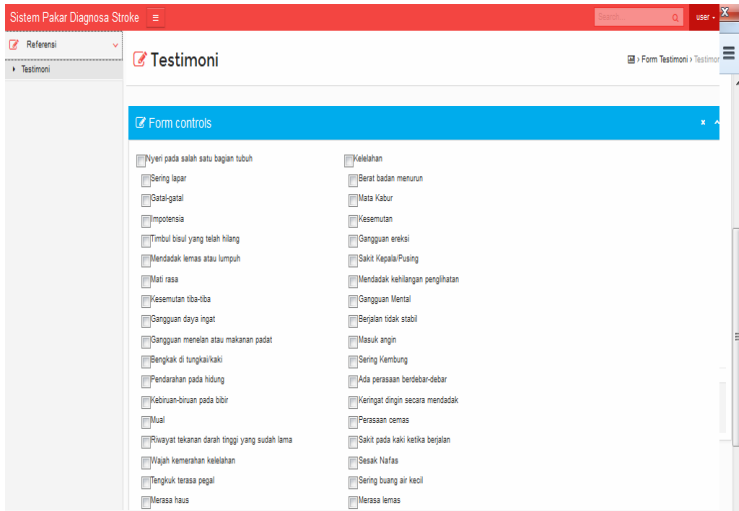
Sistem Pakar Diagnosa Stroke ≡

Search

user

Referensi

Testimoni

Testimoni

Form Testimoni › Testimor

Form controls

Nyeri pada salah satu bagian tubuh

Kelelahan

Sering lapar

Berat badan menurun

Gatal-gatal

Mata Kabur

Impotensia

Kesemutan

Timbul bisul yang telah hilang

Gangguan ereksi

Mendadak lemas atau lumpuh

Sakit Kepala/Pusing

Mati rasa

Mendadak kehilangan penglihatan

Kesemutan tiba-tiba

Gangguan Mental

Gangguan daya ingat

Berjalan tidak stabil

Gangguan menelan atau makanan padat

Masuk angin

Bengkak di tungkai/kaki

Sering Kembung

Pendarahan pada hidung

Ada perasaan berdebar-debar

Kebiruan-biruan pada bibir

Keringat dingin secara mendadak

Mual

Perasaan cemas

Riwayat tekanan darah tinggi yang sudah lama

Sakit pada kaki ketika berjalan

Wajah kemerahan kelelahan

Sesak Nafas

Tengkuk terasa pegal

Sering buang air kecil

Merasa haus

Merasa lemas